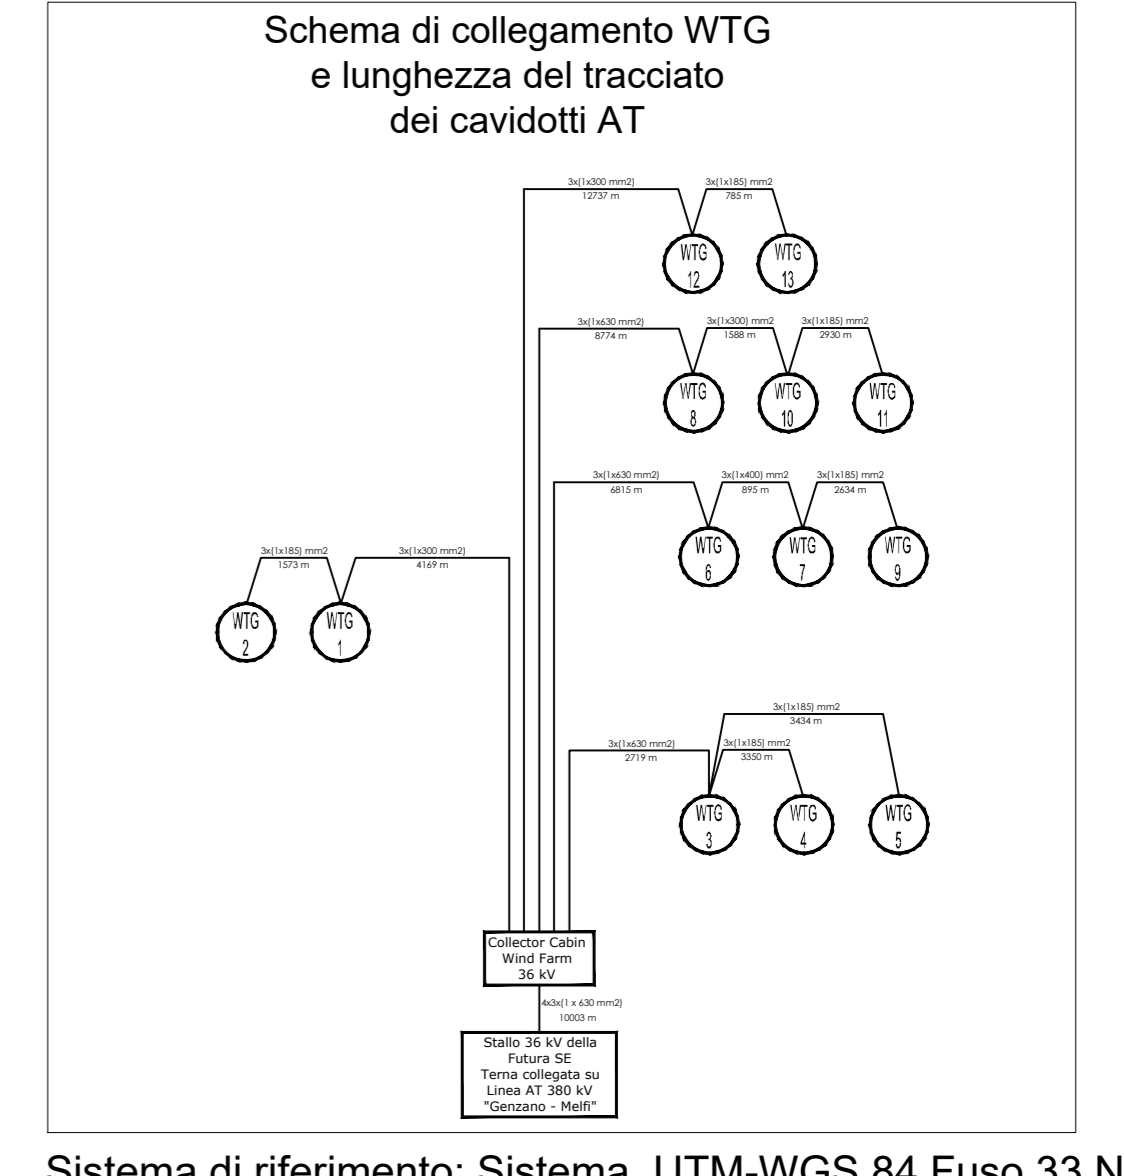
Schema di collegamento WTG
e lunghezza del tracciato
dei cavidotti AT

3x(1x300 mm2)
12737 m

3x(1x185) mm2
785 m

WTG
12

WTG
13

3x(1x630 mm2)
8774 m

3x(1x300) mm2
1588 m

3x(1x185) mm2
2930 m

WTG
8

WTG
10

WTG
11

3x(1x630 mm2)
6815 m

3x(1x400) mm2
895 m

3x(1x185) mm2
2634 m

WTG
6

WTG
7

WTG
9

3x(1x185) mm2
1573 m

3x(1x300 mm2)
4169 m

WTG
2

WTG
1

3x(1x185) mm2
3434 m

3x(1x630 mm2)
2719 m

3x(1x185) mm2
3350 m

WTG
3

WTG
4

WTG
5

Collector Cabin
Wind Farm
36 kV

4x3x(1 x 630 mm2)
10003 m

Stallo 36 kV della
Futura SE
Terna collegata su
Linea AT 380 kV
"Genzano - Melfi"

Sistema di riferimento: Sistema UTM-WGS 84 Fuso 33 N